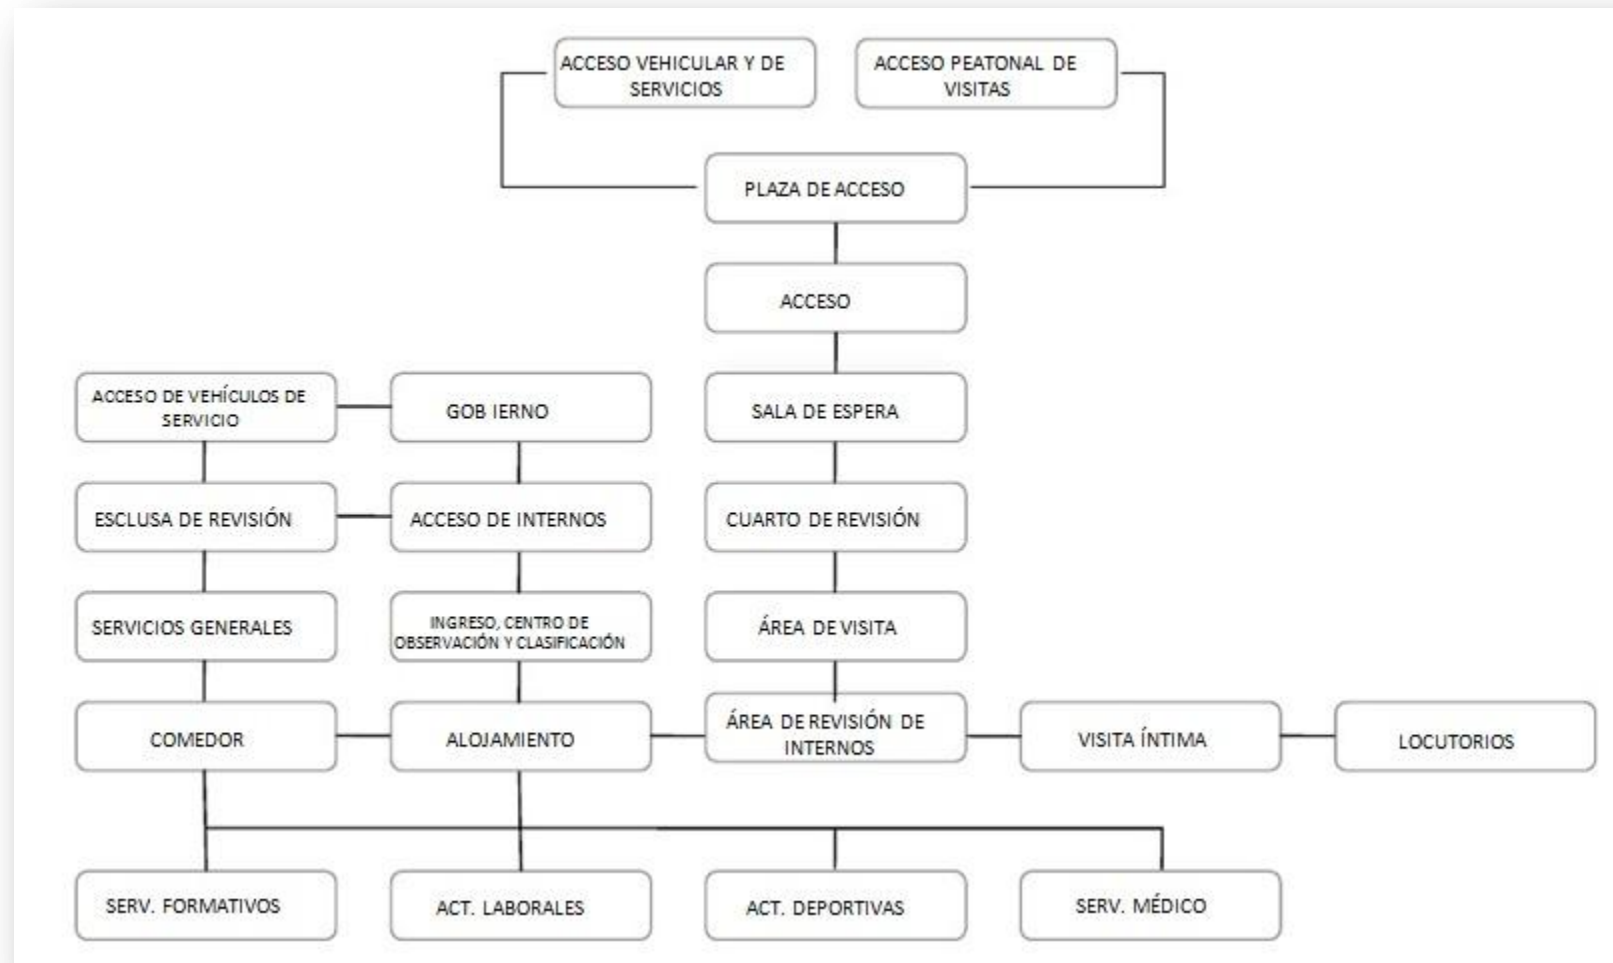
ACCESO VEHICULAR Y DE SERVICIOS

ACCESO PEATONAL DE VISITAS

PLAZA DE ACCESO

ACCESO

ACCESO DE VEHÍCULOS DE SERVICIO

GOB IERNO

SALA DE ESPERA

ESCLUSA DE REVISIÓN

ACCESO DE INTERNOS

CUARTO DE REVISIÓN

SERVICIOS GENERALES

INGRESO, CENTRO DE OBSERVACIÓN Y CLASIFICACIÓN

ÁREA DE VISITA

COMEDOR

ALOJAMIENTO

ÁREA DE REVISIÓN DE INTERNOS

VISITA ÍNTIMA

LOCUTORIOS

SERV. FORMATIVOS

ACT. LABORALES

ACT. DEPORTIVAS

SERV. MÉDICO